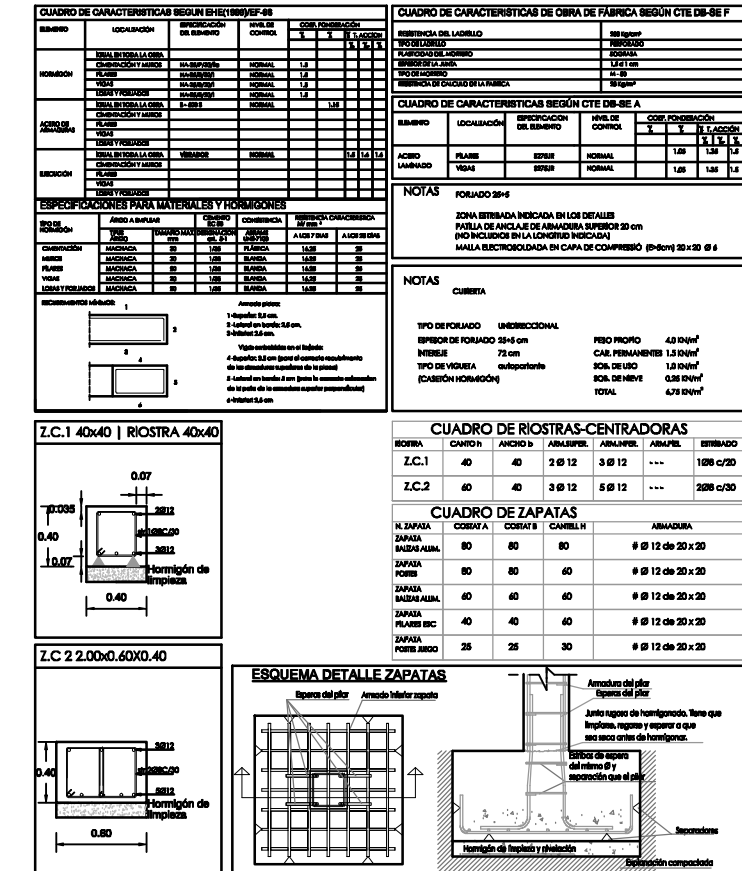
CUADRO DE CARACTERISTICAS SEGUN EHE(1999)/EF-96

| ELEMENTO | LOCALIZACIÓN | ESPECIFICACIÓN DEL ELEMENTO | NIVEL DE CONTROL | COEF. PONDERACIÓN | | |
|---|---|---|---|---|---|---|
| HORMIGÓN | IGUAL EN TODA LA OBRA | | | | | |
| | CIMENTACIÓN Y MUROS | HA-25/P/20/IIa | NORMAL | 1.5 | | |
| | PILARES | HA-25/B/20/I | NORMAL | 1.5 | | |
| | VIGAS | HA-25/B/20/I | NORMAL | 1.5 | | |
| | LOSAS Y FORJADOS | HA-25/B/20/I | NORMAL | 1.5 | | |
| ACERO DE ARMADURAS | IGUAL EN TODA LA OBRA | B - 500 S | NORMAL | | 1.15 | |
| | CIMENTACIÓN Y MUROS | | | | | |
| | PILARES | | | | | |
| | VIGAS | | | | | |
| | LOSAS Y FORJADOS | | | | | |
| EJECUCIÓN | IGUAL EN TODA LA OBRA | VIBRADOS | NORMAL | 1.6 | 1.6 | 1.6 |
| | CIMENTACIÓN Y MUROS | | | | | |
| | PILARES | | | | | |
| | VIGAS | | | | | |
| | LOSAS Y FORJADOS | | | | | |

ESPECIFICACIONES PARA MATERIALES Y HORMIGONES

| TIPO DE HORMIGÓN | TIPO ÁRIDO | TAMAÑO MAX mm | CEMENTO DENOMINACIÓN | ASIENTO | CONSISTENCIA | A LOS 7 DIAS | A LOS 28 DIAS |
|---|---|---|---|---|---|---|---|
| CIMENTACIÓN | MACHACA | 20 | 1/35 | | PLÁSTICA | 16.25 | 25 |
| MUROS | MACHACA | 20 | 1/35 | | BLANDA | 16.25 | 25 |
| PILARES | MACHACA | 20 | 1/35 | | BLANDA | 16.25 | 25 |
| VIGAS | MACHACA | 20 | 1/35 | | BLANDA | 16.25 | 25 |
| LOSAS Y FORJADOS | MACHACA | 20 | 1/35 | | BLANDA | 16.25 | 25 |

RECUBRIMIENTOS MÍNIMOS:
Armado pilares:
1-Superior: 2,5 cm.
2-Lateral en borde: 2,5 cm.
3-Inferior: 2,5 cm.
Vigas embebidas en el forjado:
4-Superior: 2,5 cm (para el correcto recubrimiento de las armaduras superiores de la placa)
5-Lateral en bordes 2 cm (para la correcta colocación de la pata de la armadura superior perpendicular)
6-Inferior: 2,5 cm

CUADRO DE CARACTERISTICAS DE OBRA DE FÁBRICA SEGÚN CTE DB-SE F

| RESISTENCIA DEL LADRILLO | 250 kg/cm² |
|---|---|
| TIPO DE LADRILLO | PERFORADO |
| PLASTICIDAD DEL MORTERO | SOGAASA |
| ESPESOR DE LA JUNTA | 1,5 a 1 cm |
| TIPO DE MORTERO | M - 80 |
| RESISTENCIA DE CALCULO DE LA FABRICA | 25 kg/cm² |

CUADRO DE CARACTERISTICAS SEGÚN CTE DB-SE A

| ELEMENTO | LOCALIZACIÓN | ESPECIFICACIÓN DEL ELEMENTO | NIVEL DE CONTROL | COEF. PONDERACIÓN | | |
|---|---|---|---|---|---|---|
| ACERO LAMINADO | PILARES | S275JR | NORMAL | 1.05 | 1.35 | 1.5 |
| | VIGAS | S275JR | NORMAL | 1.05 | 1.35 | 1.5 |

NOTAS
FORJADO 25+5
ZONA ESTRIBADA INDICADA EN LOS DETALLES
PATILLA DE ANCLAJE DE ARMADURA SUPERIOR 20 cm
(NO INCLUIDOS EN LA LONGITUD INDICADA)
MALLA ELECTROSOLDADA EN CAPA DE COMPRESIÓ (E=5cm) 20 x 20 Ø 6

NOTAS
CUBIERTA
TIPO DE FORJADO UNIDIRECCIONAL
ESPESOR DE FORJADO 25+5 cm
INTEREJE 72 cm
TIPO DE VIGUETA autoportante
(CASETÓN HORMIGÓN)
PESO PROPIO 4,0 kN/m²
CAR. PERMANENTES 1,5 kN/m²
SOB. DE USO 1,0 kN/m²
SOB. DE NIEVE 0,25 kN/m²
TOTAL 6,75 kN/m²

Z.C.1 40x40 | RIOSTRA 40x40
0.07
0.035
0.40
0.07
3Ø12
1Ø8C/30
3Ø12
Hormigón de limpieza
0.40

CUADRO DE RIOSTRAS-CENTRADORAS

| RIOSTRA | CANTO h | ANCHO b | ARM.SUPER. | ARM.INFER. | ARM.PIEL | ESTRIBADO |
|---|---|---|---|---|---|---|
| Z.C.1 | 40 | 40 | 2 Ø 12 | 3 Ø 12 | --- | 1Ø8 c/20 |
| Z.C.2 | 60 | 40 | 3 Ø 12 | 5 Ø 12 | --- | 2Ø8 c/30 |

CUADRO DE ZAPATAS

| N. ZAPATA | COSTAT A | COSTAT B | CANTELL H | ARMADURA |
|---|---|---|---|---|
| ZAPATA BALIZAS ALUM. | 80 | 80 | 80 | # Ø 12 de 20 x 20 |
| ZAPATA POSTES | 80 | 80 | 60 | # Ø 12 de 20 x 20 |
| ZAPATA BALIZAS ALUM. | 60 | 60 | 60 | # Ø 12 de 20 x 20 |
| ZAPATA PILARES EBC | 40 | 40 | 40 | # Ø 12 de 20 x 20 |
| ZAPATA POSTES AEROP | 25 | 25 | 30 | # Ø 12 de 20 x 20 |

Z.C 2 2.00x0.60X0.40
0.40
3Ø12
2Ø8C/30
5Ø12
Hormigón de limpieza
0.60

ESQUEMA DETALLE ZAPATAS
Esperas del pilar
Armado inferior zapata
Armadura del pilar
Esperas del pilar
Junta rugosa de hormigonado. Tiene que limpiarse, regarse y esperar a que sea seca antes de hormigonar.
Estribos de espera del mismo Ø y separación que el pilar
Separadores
Hormigón de limpieza y nivelación
Explanación compactada